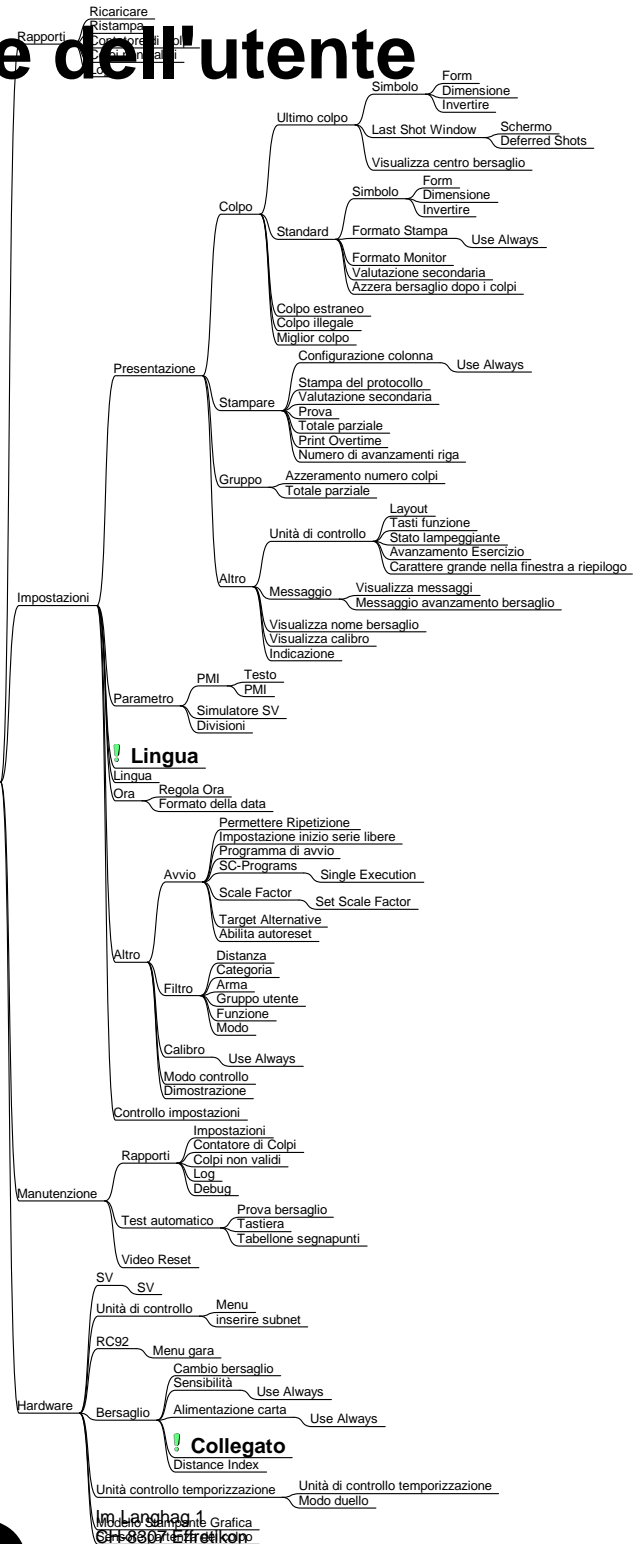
e dell'utente

Rapporti
Ricaricare
Ristampa
Contatore di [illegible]
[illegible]
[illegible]

Impostazioni
Presentazione
Colpo
Ultimo colpo
Simbolo
Form
Dimensione
Invertire
Last Shot Window
Schermo
Deferred Shots
Visualizza centro bersaglio
Standard
Simbolo
Form
Dimensione
Invertire
Formato Stampa
Use Always
Formato Monitor
Valutazione secondaria
Azzera bersaglio dopo i colpi
Colpo estraneo
Colpo illegale
Miglior colpo
Stampare
Configurazione colonna
Use Always
Stampa del protocollo
Valutazione secondaria
Prova
Totale parziale
Print Overtime
Numero di avanzamenti riga
Gruppo
Azzeramento numero colpi
Totale parziale
Altro
Unità di controllo
Layout
Tasti funzione
Stato lampeggiante
Avanzamento Esercizio
Carattere grande nella finestra a riepilogo
Messaggio
Visualizza messaggi
Messaggio avanzamento bersaglio
Visualizza nome bersaglio
Visualizza calibro
Indicazione
Parametro
PMI
Testo
PMI
Simulatore SV
Divisioni
Lingua
Lingua
Ora
Regola Ora
Formato della data
Altro
Avvio
Permettere Ripetizione
Impostazione inizio serie libere
Programma di avvio
SC-Programs
Single Execution
Scale Factor
Set Scale Factor
Target Alternative
Abilita autoreset
Filtro
Distanza
Categoria
Arma
Gruppo utente
Funzione
Modo
Calibro
Use Always
Modo controllo
Dimostrazione
Controllo impostazioni

Manutenzione
Rapporti
Impostazioni
Contatore di Colpi
Colpi non validi
Log
Debug
Test automatico
Prova bersaglio
Tastiera
Tabellone segnapunti
Video Reset

Hardware
SV
SV
Unità di controllo
Menu
inserire subnet
RC92
Menu gara
Bersaglio
Cambio bersaglio
Sensibilità
Use Always
Alimentazione carta
Use Always
Collegato
Distance Index
Unità controllo temporizzazione
Unità di controllo temporizzazione
Modo duello
Modello Stampante Grafica
Im Langhag 1
CH-8307 Effretikon
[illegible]